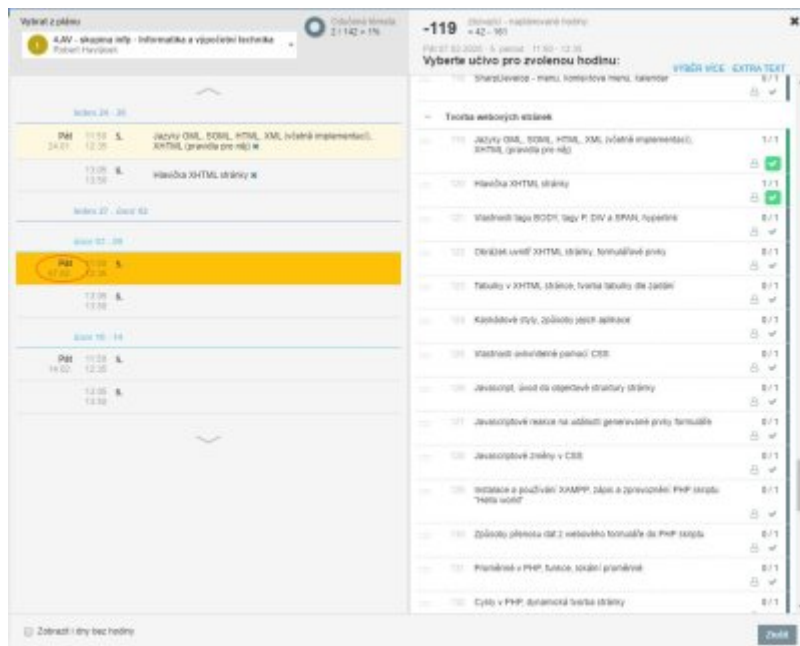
Vybrat z plánu

4.AV - skupina inf|p - Informatika a výpočetní technika
Robert Havlíček

Odučená hodina
2 / 142 = 1%

-119 (Nonapsl - naplánované hodiny
= 42 - 161

Pá 07.02.2020 - 5. perioda - 11:50 - 12:35

Vyberte učivo pro zvolenou hodinu:

VYBER VÍCE EXTRA TEXT

ledna 24 - 26

Pát 24.01. 11:50 12:35 5. Jazyky GML, SGML, HTML, XML (včetně implementací), XHTML (pravidla pro ně)

13:05 13:50 6. Hlavička XHTML stránky

ledna 27 - února 02

února 03 - 09

Pát 07.02. 11:50 12:35 5.

13:05 13:50 6.

února 10 - 14

Pát 14.02. 11:50 12:35 5.

13:05 13:50 6.

Zobrazit i dny bez hodiny

SharePoint - menu, kontextové menu, kalendář 0 / 1

Tvorba webových stránek

Jazyky GML, SGML, HTML, XML (včetně implementací), XHTML (pravidla pro ně) 1 / 1

Hlavička XHTML stránky 1 / 1

Vlastnosti tagu BODY, tagy P, DIV a SPAN, hypertext 0 / 1

Obrázek uvnitř XHTML stránky, formulářové prvky 0 / 1

Tabulky v XHTML stránce, tvorba tabulky dle zadání 0 / 1

Kaskádové styly, způsoby jejich aplikace 0 / 1

Vlastnosti uživatelské pomocí CSS 0 / 1

Javascript, úvod do objektové struktury stránky 0 / 1

Javascriptové reakce na události generované prvky formuláře 0 / 1

Javascriptové změny v CSS 0 / 1

Instalace a používání XAMPP, zápis a zprovoznění PHP skriptu "Hello world" 0 / 1

Způsoby přenosu dat z webového formuláře do PHP skriptu 0 / 1

Proměnné v PHP, funkce, lokální proměnné 0 / 1

Cykly v PHP, dynamická tvorba stránky 0 / 1

Zavřít